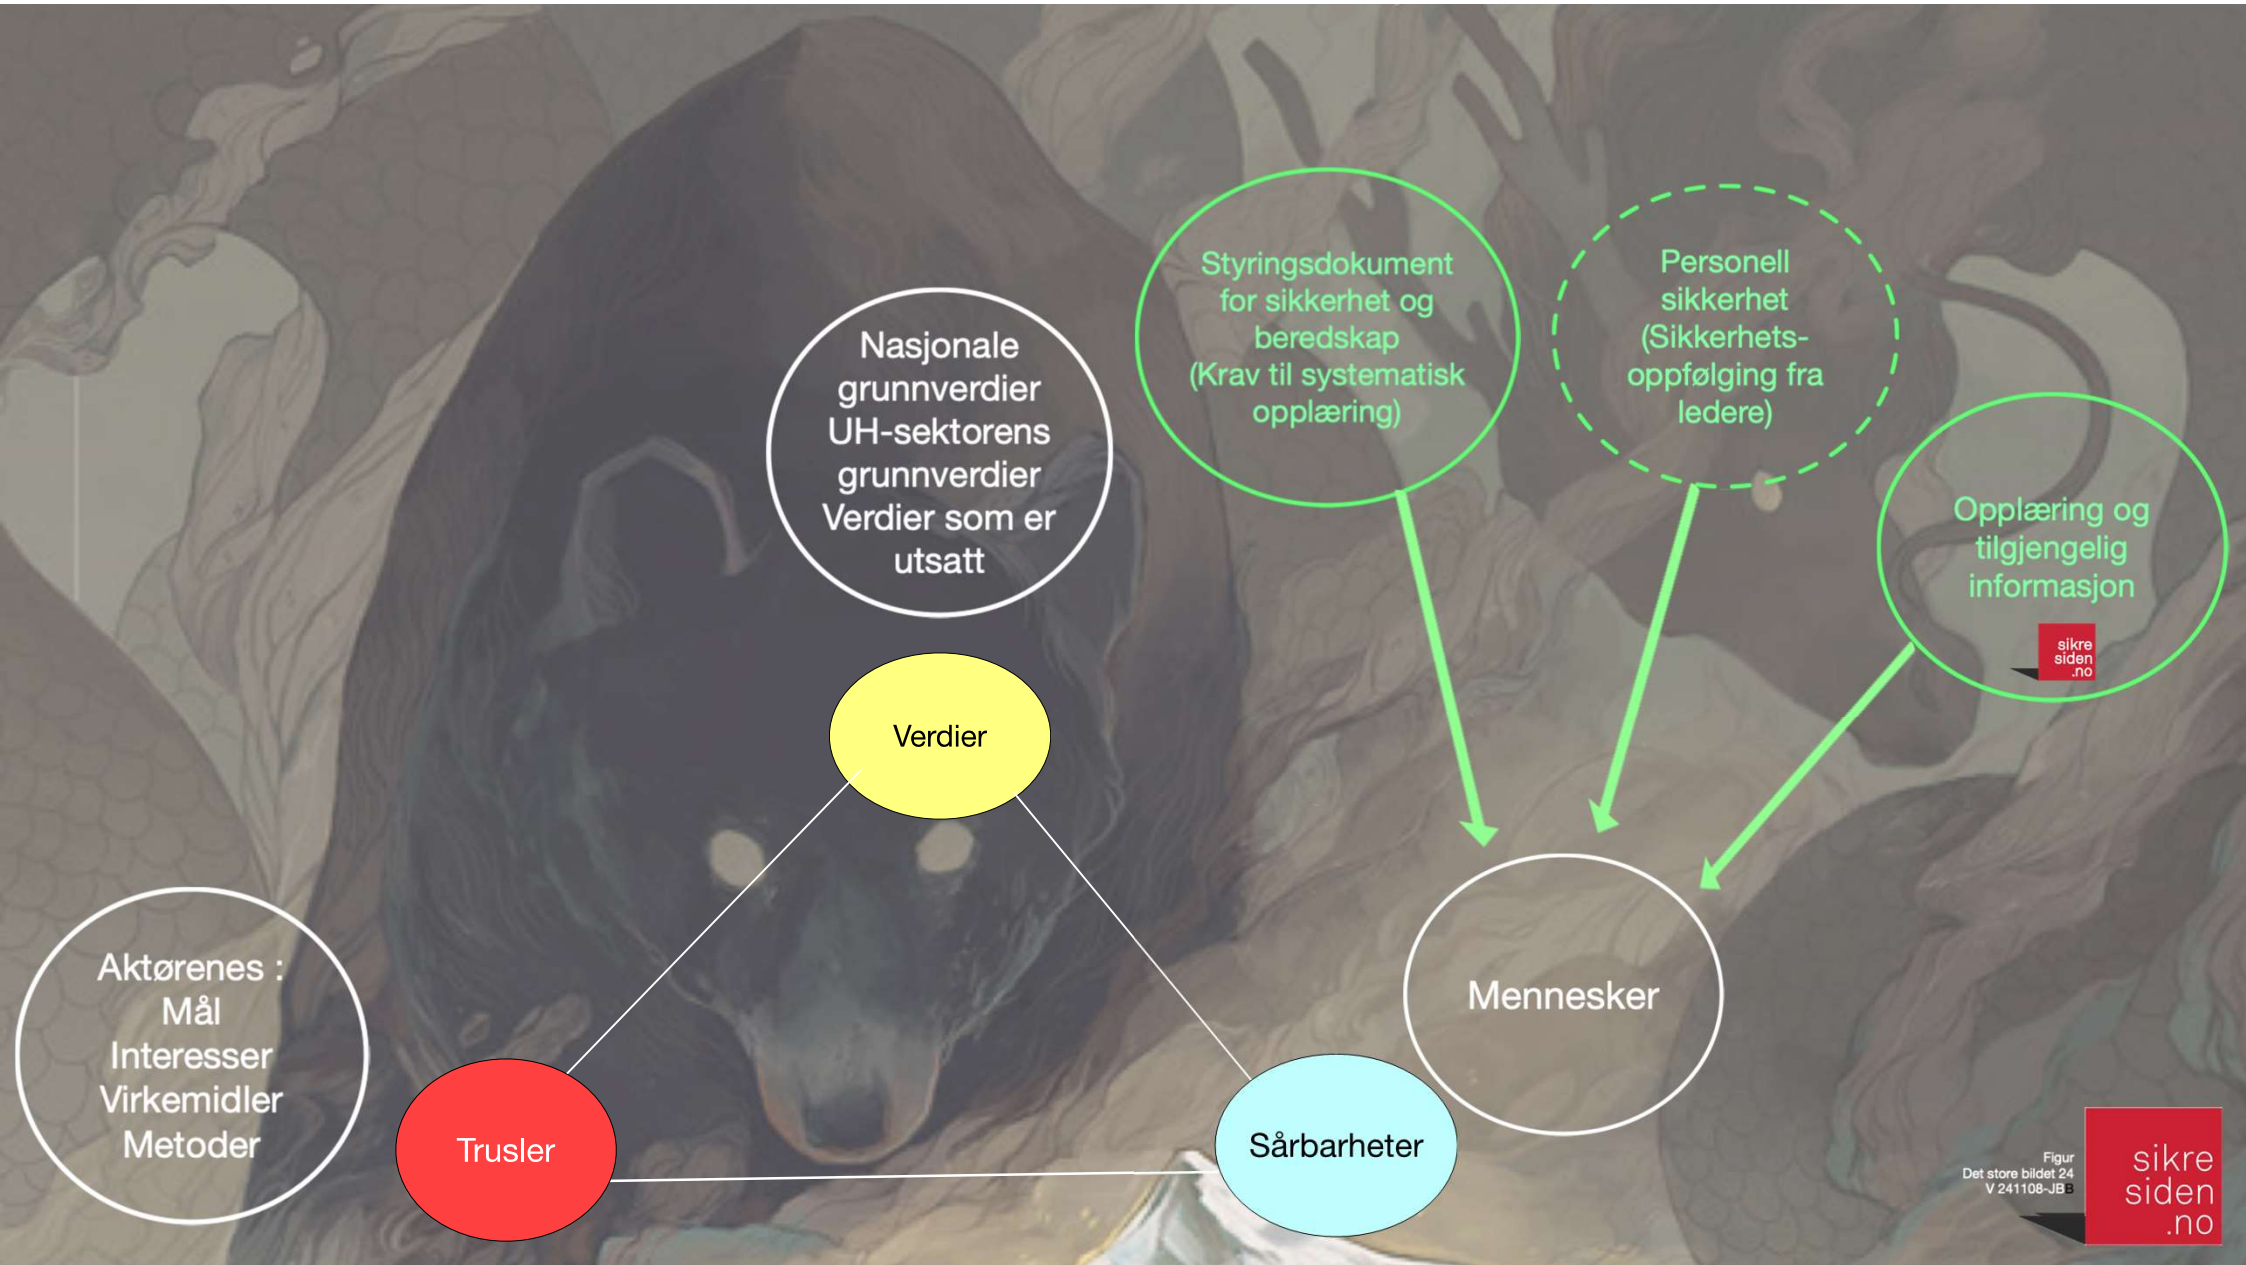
Nasjonale grunnverdier
UH-sektorens grunnverdier
Verdier som er utsatt

Styringsdokument for sikkerhet og beredskap (Krav til systematisk opplæring)

Personell sikkerhet (Sikkerhetsoppfølging fra ledere)

Opplæring og tilgjengelig informasjon

sikre siden .no

Verdier

Aktørenes :
Mål
Interesser
Virkemidler
Metoder

Trusler

Sårbarheter

Mennesker

Figur
Det store bildet 24
V 241108-JBB

sikre siden .no